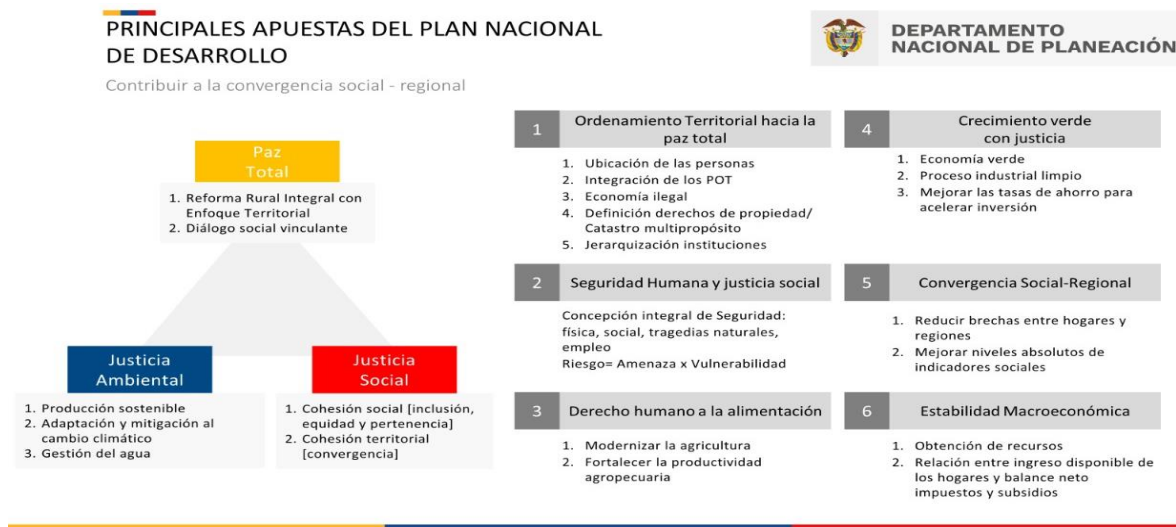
PRINCIPALES APUESTAS DEL PLAN NACIONAL DE DESARROLLO

Contribuir a la convergencia social - regional

DEPARTAMENTO NACIONAL DE PLANEACIÓN

Paz Total

1. Reforma Rural Integral con Enfoque Territorial
2. Diálogo social vinculante

Justicia Ambiental

1. Producción sostenible
2. Adaptación y mitigación al cambio climático
3. Gestión del agua

Justicia Social

1. Cohesión social [inclusión, equidad y pertenencia]
2. Cohesión territorial [convergencia]

1 Ordenamiento Territorial hacia la paz total

1. Ubicación de las personas
2. Integración de los POT
3. Economía ilegal
4. Definición derechos de propiedad/ Catastro multipropósito
5. Jerarquización instituciones

2 Seguridad Humana y justicia social

Concepción integral de Seguridad: física, social, tragedias naturales, empleo
Riesgo= Amenaza x Vulnerabilidad

3 Derecho humano a la alimentación

1. Modernizar la agricultura
2. Fortalecer la productividad agropecuaria

4 Crecimiento verde con justicia

1. Economía verde
2. Proceso industrial limpio
3. Mejorar las tasas de ahorro para acelerar inversión

5 Convergencia Social-Regional

1. Reducir brechas entre hogares y regiones
2. Mejorar niveles absolutos de indicadores sociales

6 Estabilidad Macroeconómica

1. Obtención de recursos
2. Relación entre ingreso disponible de los hogares y balance neto impuestos y subsidios